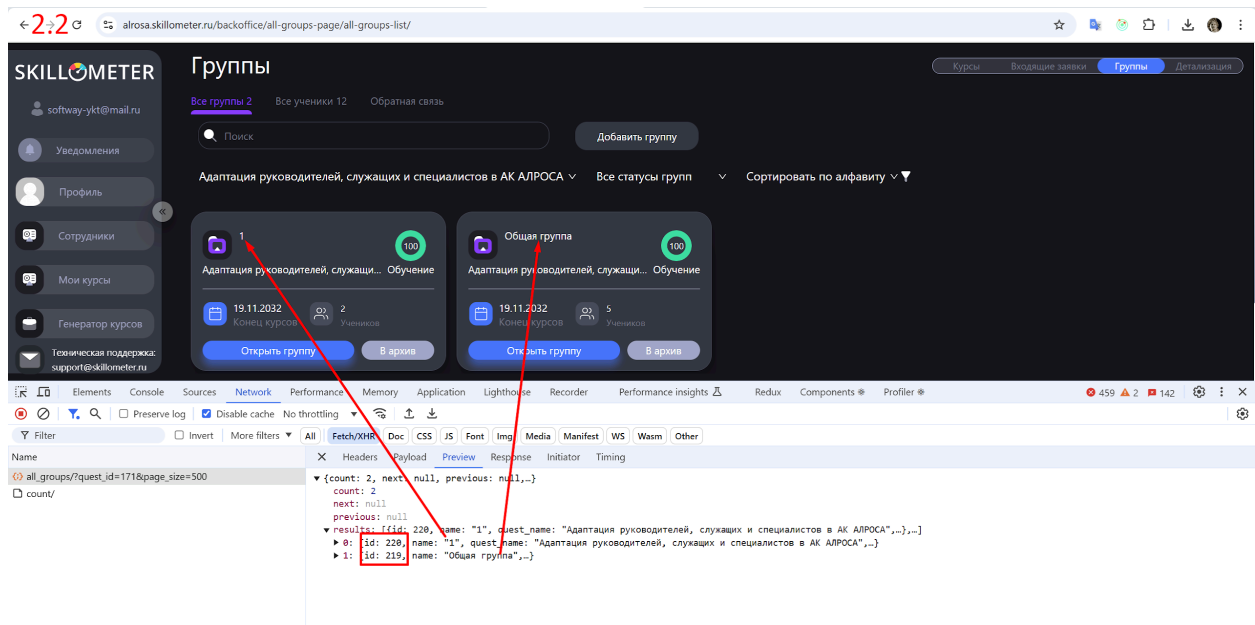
2.2
alrosa.skillometer.ru/backoffice/all-groups-page/all-groups-list/

SKILLOMETER
softway-ykt@mail.ru
Уведомления
Профиль
Сотрудники
Мои курсы
Генератор курсов
Техническая поддержка: support@skillometer.ru

Группы
Курсы | Входящие заявки | Группы | Детализация
Все группы 2 | Все ученики 12 | Обратная связь
Поиск
Добавить группу
Адаптация руководителей, служащих и специалистов в АК АЛРОСА
Все статусы групп
Сортировать по алфавиту

1
100
Адаптация руководителей, служащи... Обучение
19.11.2032
Конец курсов
2
Учеников
Открыть группу
В архив

Общая группа
100
Адаптация руководителей, служащи... Обучение
19.11.2032
Конец курсов
5
Учеников
Открыть группу
В архив

Elements Console Sources Network Performance Memory Application Lighthouse Recorder Performance insights Redux Components Profiler
459 2 142
Preserve log Disable cache No throttling
Filter Invert More filters All Fetch/XHR Doc CSS JS Font Img Media Manifest WS Wasm Other
Name
all_groups/?quest_id=171&page_size=500
count/
Headers Payload Preview Response Initiator Timing
▼{count: 2, next: null, previous: null,…}
count: 2
next: null
previous: null
▼results: [{id: 220, name: "1", quest_name: "Адаптация руководителей, служащих и специалистов в АК АЛРОСА",…},…]
▶0: {id: 220, name: "1", quest_name: "Адаптация руководителей, служащих и специалистов в АК АЛРОСА",…}
▶1: {id: 219, name: "Общая группа",…}